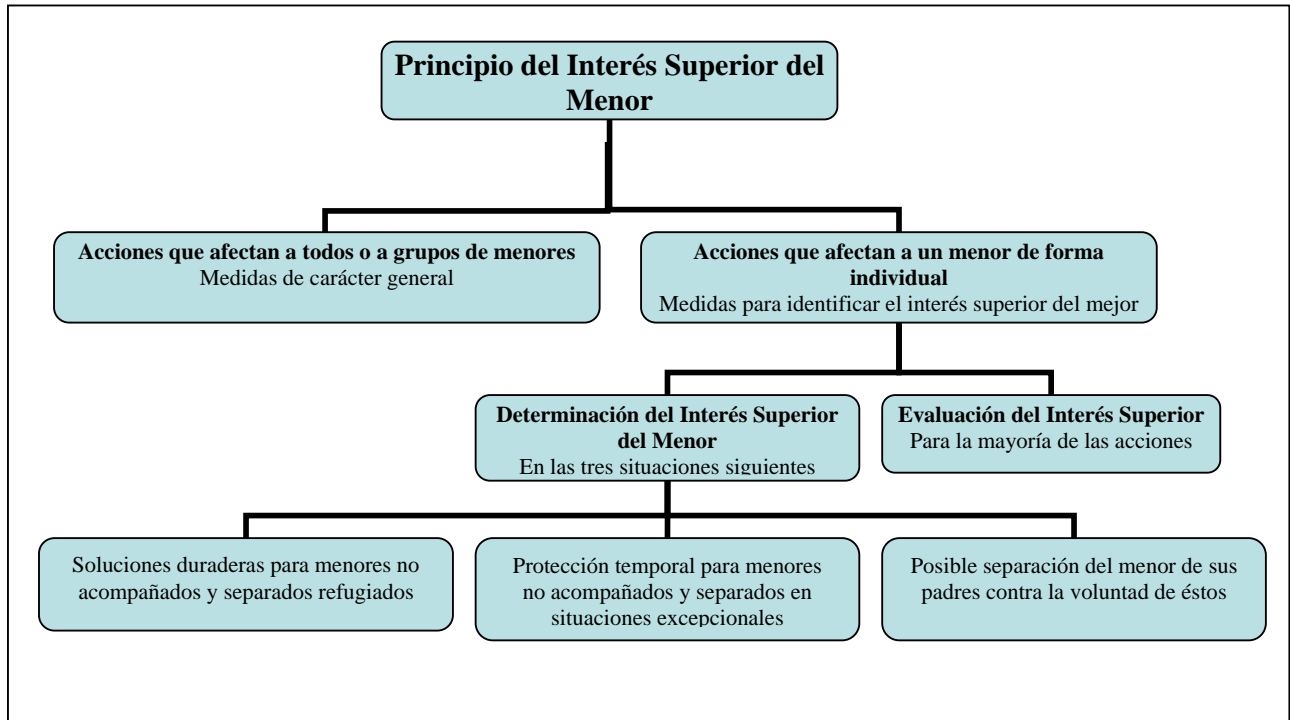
Principio del Interés Superior del Menor

Acciones que afectan a todos o a grupos de menores
Medidas de carácter general

Acciones que afectan a un menor de forma individual
Medidas para identificar el interés superior del mejor

Determinación del Interés Superior del Menor
En las tres situaciones siguientes

Evaluación del Interés Superior
Para la mayoría de las acciones

Soluciones duraderas para menores no acompañados y separados refugiados

Protección temporal para menores no acompañados y separados en situaciones excepcionales

Posible separación del menor de sus padres contra la voluntad de éstos